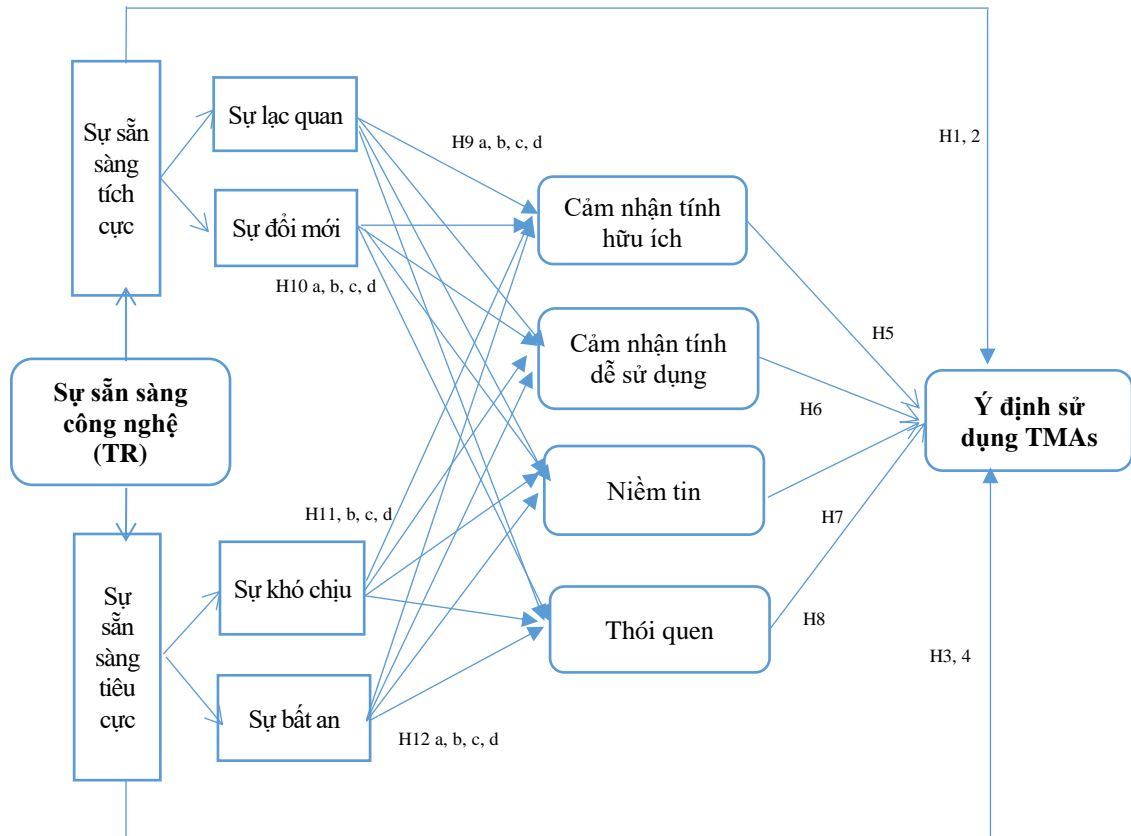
Sự sẵn sàng tích cực

Sự lạc quan

Sự đổi mới

H9 a, b, c, d

H10 a, b, c, d

H1, 2

Cảm nhận tính hữu ích

Cảm nhận tính dễ sử dụng

Sự sẵn sàng công nghệ (TR)

H5

H6

Ý định sử dụng TMAs

Niềm tin

H11, b, c, d

H7

Sự sẵn sàng tiêu cực

Sự khó chịu

Thói quen

H8

H3, 4

Sự bất an

H12 a, b, c, d